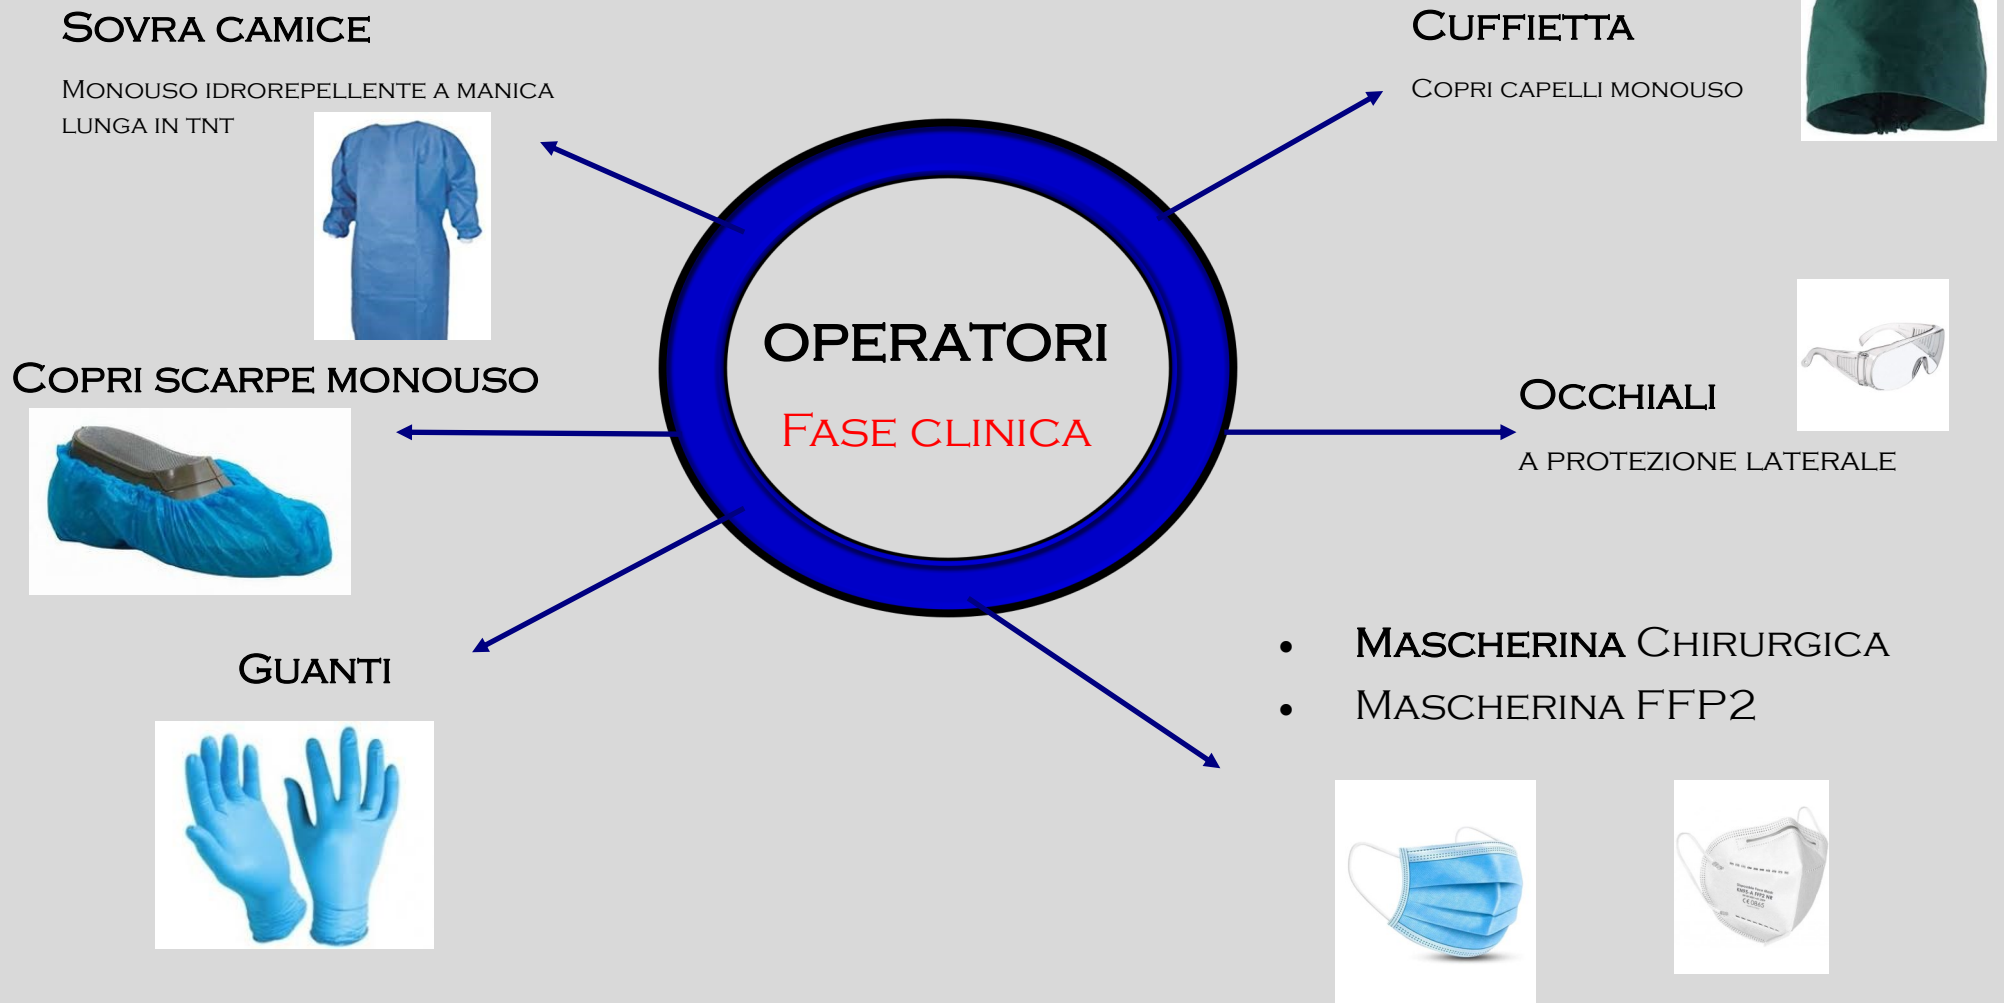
Sovra camice

Monouso idrorepellente a manica lunga in TNT

Cuffietta

Copri capelli monouso

OPERATORI

Fase clinica

Copri scarpe monouso

Occhiali

a protezione laterale

Guanti

- Mascherina Chirurgica
- Mascherina FFP2